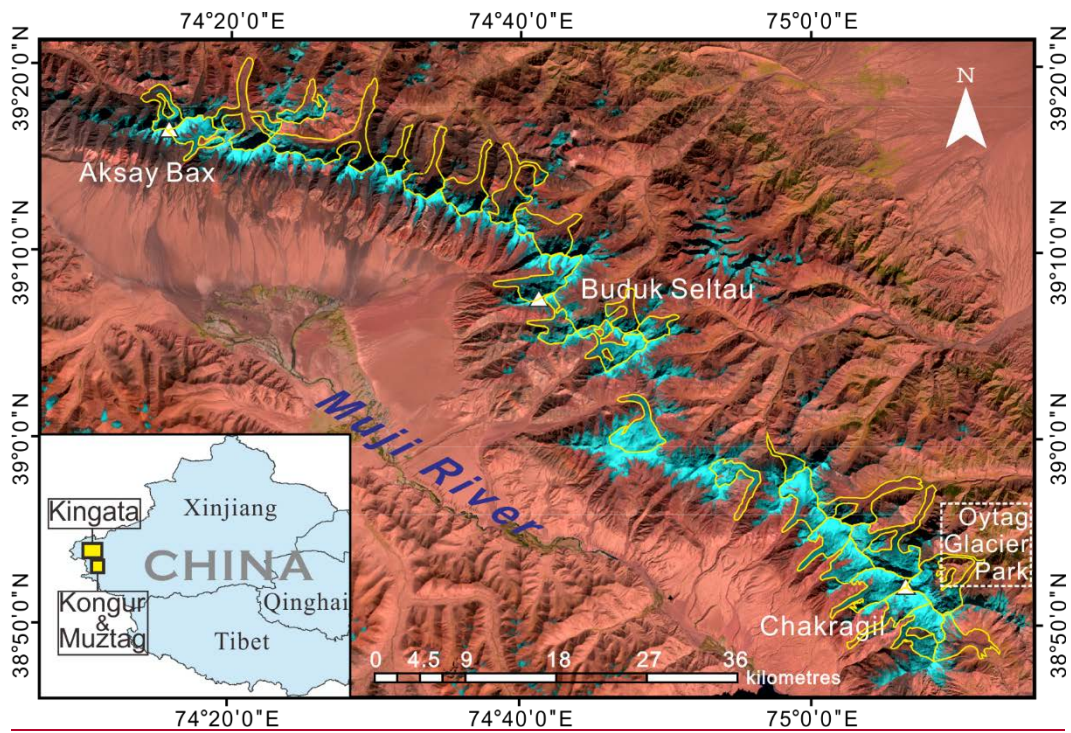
74°20'0"E
74°40'0"E
75°0'0"E
39°20'0"N
39°10'0"N
39°0'0"N
38°50'0"N
39°20'0"N
39°10'0"N
39°0'0"N
38°50'0"N
N
Aksay Bax
Buduk Seltau
Muji River
Oytag Glacier Park
Chakragil
Kingata
Xinjiang
CHINA
Kongur & Muztag
Qinghai
Tibet
0 4.5 9 18 27 36 kilometres
74°20'0"E
74°40'0"E
75°0'0"E